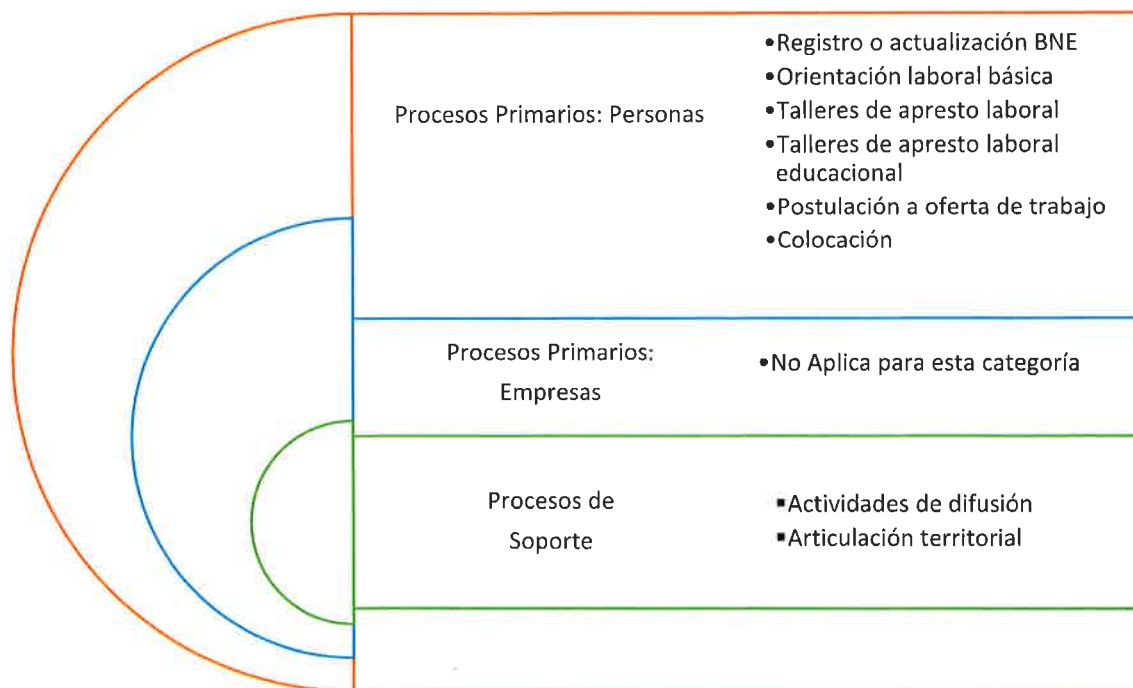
Procesos Primarios: Personas

•Registro o actualización BNE
•Orientación laboral básica
•Talleres de apresto laboral
•Talleres de apresto laboral educacional
•Postulación a oferta de trabajo
•Colocación

Procesos Primarios: Empresas

•No Aplica para esta categoría

Procesos de Soporte

▪Actividades de difusión
▪Articulación territorial